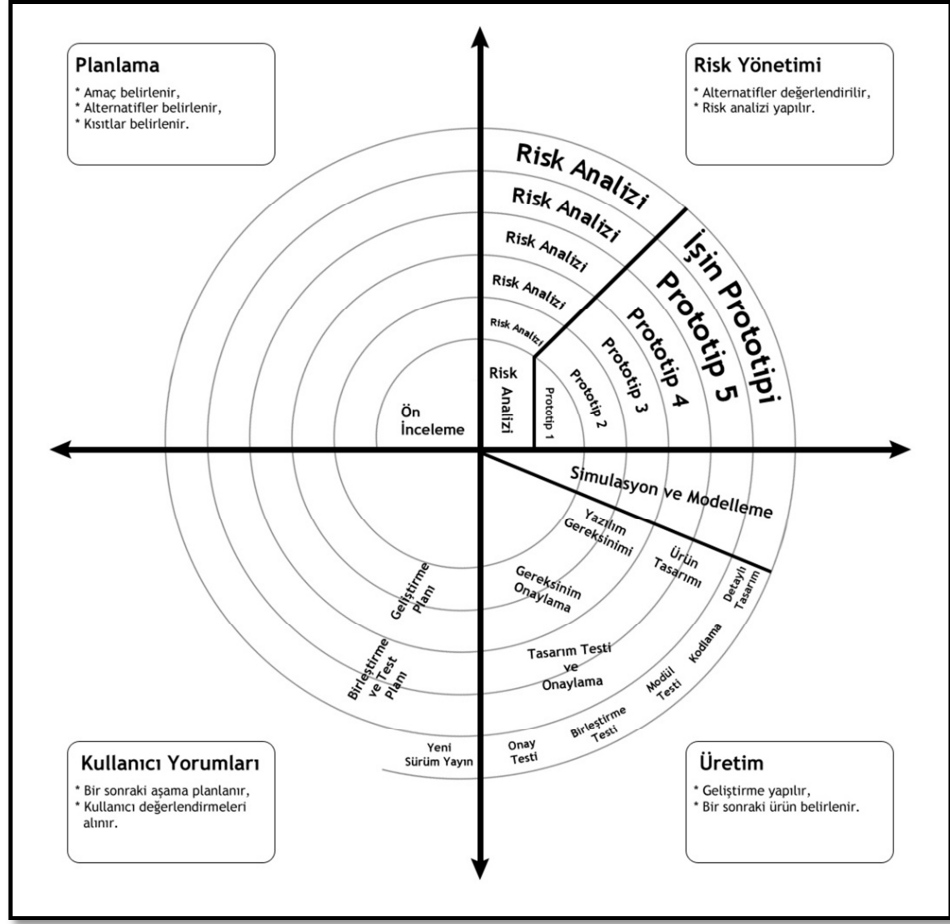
Planlama
* Amaç belirlenir,
* Alternatifler belirlenir,
* Kısıtlar belirlenir.

Risk Yönetimi
* Alternatifler değerlendirilir,
* Risk analizi yapılır.

Risk Analizi
Risk Analizi
Risk Analizi
Risk Analizi
Risk Analizi
Risk Analizi

İşin Prototipi
Prototip 5
Prototip 4
Prototip 3
Prototip 2
Prototip 1

Ön İnceleme

Simulasyon ve Modelleme
Yazılım Gereksinimi
Ürün Tasarımı
Detaylı Tasarım
Gereksinim Onaylama
Geliştirme Planı
Tasarım Testi ve Onaylama
Kodlama
Modül Testi
Birleştirme ve Test Planı
Birleştirme Testi
Onay Testi
Yeni Sürüm Yayın

Kullanıcı Yorumları
* Bir sonraki aşama planlanır,
* Kullanıcı değerlendirmeleri alınır.

Üretim
* Geliştirme yapılır,
* Bir sonraki ürün belirlenir.